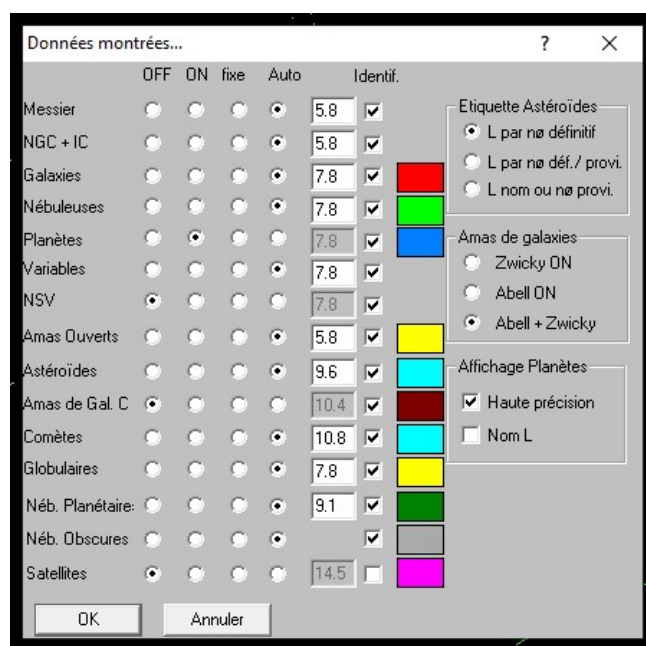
Données montrées...

?

×

| | OFF | ON | fixe | Auto | | Identif. |
|---|---|---|---|---|---|---|
| Messier | | | | | 5.8 | |
| NGC + IC | | | | | 5.8 | |
| Galaxies | | | | | 7.8 | |
| Nébuleuses | | | | | 7.8 | |
| Planètes | | | | | 7.8 | |
| Variables | | | | | 7.8 | |
| NSV | | | | | 7.8 | |
| Amas Ouverts | | | | | 5.8 | |
| Astéroïdes | | | | | 9.6 | |
| Amas de Gal. C | | | | | 10.4 | |
| Comètes | | | | | 10.8 | |
| Globulaires | | | | | 7.8 | |
| Néb. Planétaire: | | | | | 9.1 | |
| Néb. Obscures | | | | | | |
| Satellites | | | | | 14.5 | |

Etiquette Astéroïdes
L par nø définitif
L par nø déf./ provi.
L nom ou nø provi.

Amas de galaxies
Zwicky ON
Abell ON
Abell + Zwicky

Affichage Planètes
Haute précision
Nom L

OK

Annuler